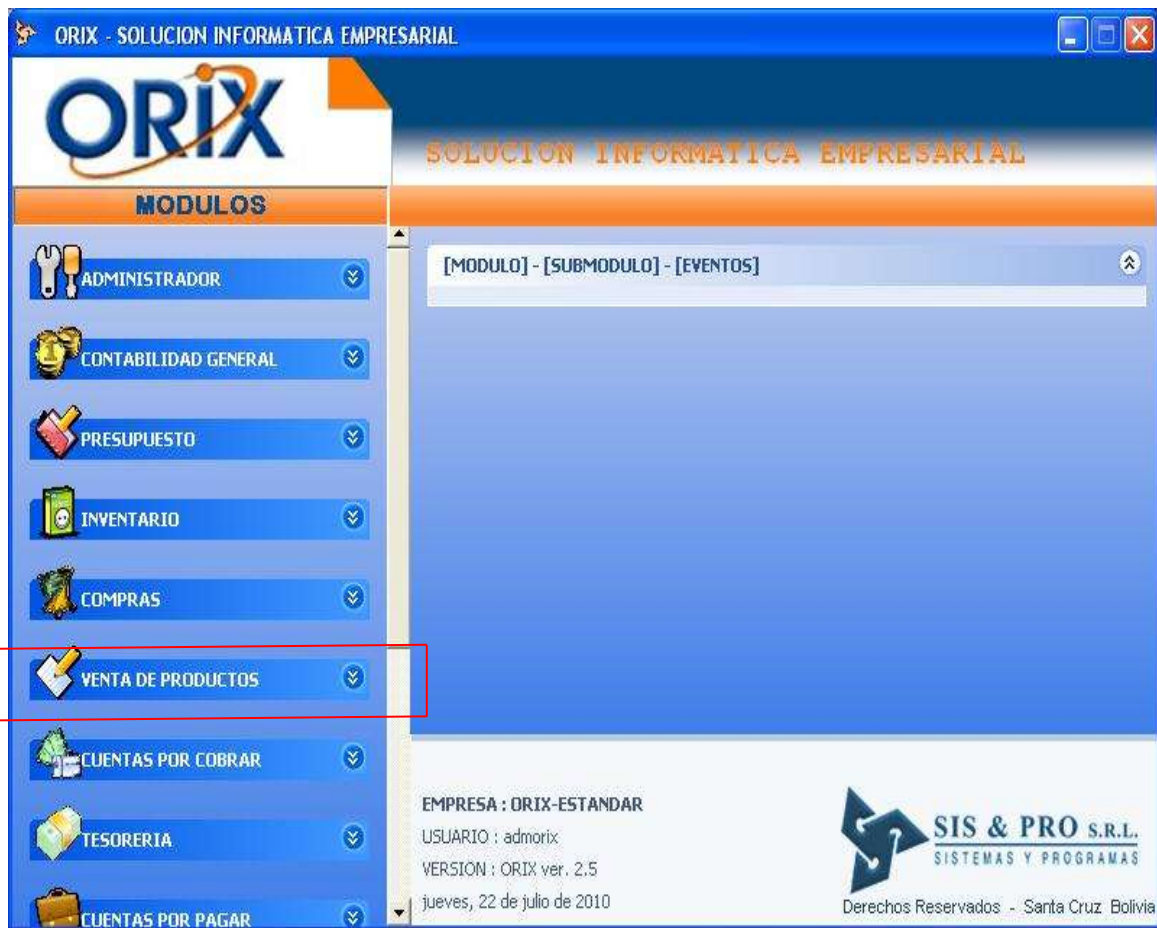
ORIX - SOLUCION INFORMATICA EMPRESARIAL

ORIX

SOLUCION INFORMATICA EMPRESARIAL

MODULOS

ADMINISTRADOR

CONTABILIDAD GENERAL

PRESUPUESTO

INVENTARIO

COMPRAS

VENTA DE PRODUCTOS

CUENTAS POR COBRAR

TESORERIA

CUENTAS POR PAGAR

[MODULO] - [SUBMODULO] - [EVENTOS]

EMPRESA : ORIX-ESTANDAR
USUARIO : admorix
VERSION : ORIX ver. 2.5
jueves, 22 de julio de 2010

SIS & PRO S.R.L.
SISTEMAS Y PROGRAMAS

Derechos Reservados - Santa Cruz Bolivia